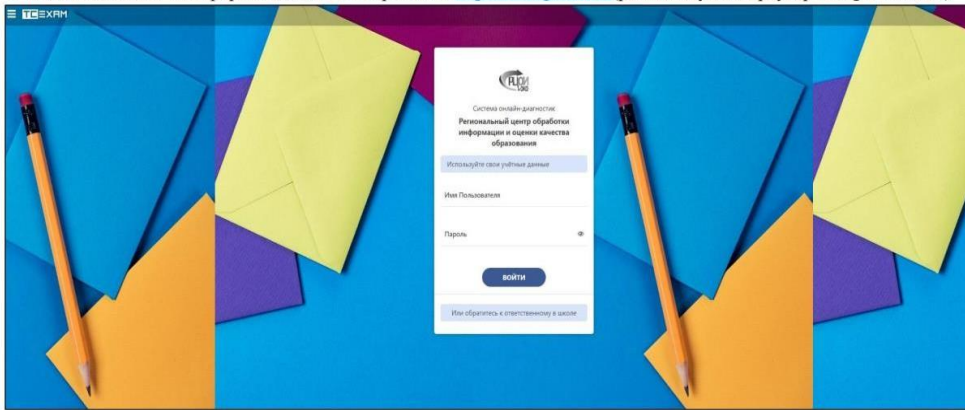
TCEXAM

РЦОИ

Система онлайн-диагностик

Региональный центр обработки информации и оценки качества образования

Используйте свои учётные данные

Имя Пользователя

Пароль

ВОЙТИ

Или обратитесь к ответственному в школе